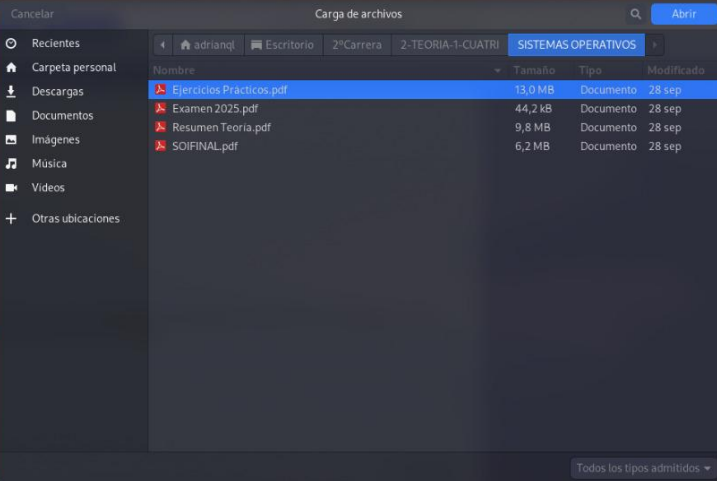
Cancelar Carga de archivos Abrir

Recientes
Carpeta personal
Descargas
Documentos
Imágenes
Música
Vídeos
Otras ubicaciones

adrianql | Escritorio | 2ºCarrera | 2-TEORIA-1-CUATRI | SISTEMAS OPERATIVOS

| Nombre | Tamaño | Tipo | Modificado |
|---|---|---|---|
| Ejercicios Practicos.pdf | 13,0 MB | Documento | 28 sep |
| Examen 2025.pdf | 44,2 kB | Documento | 28 sep |
| Resumen Teoria.pdf | 9,8 MB | Documento | 28 sep |
| SOIFINAL.pdf | 6,2 MB | Documento | 28 sep |

Todos los tipos admitidos